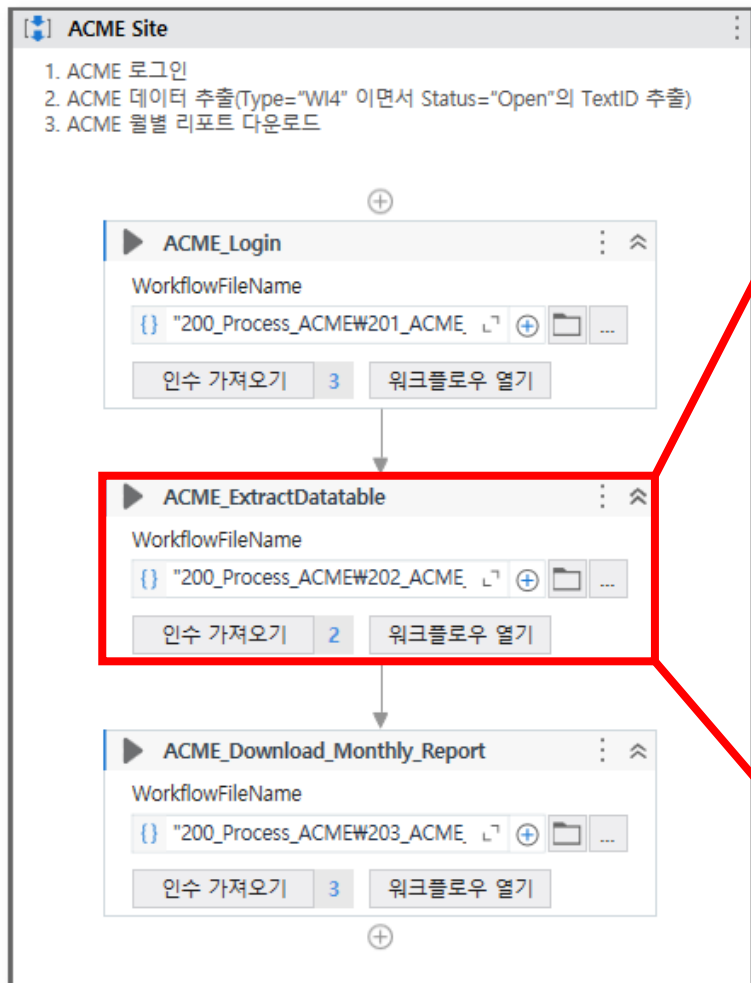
ACME Site

1. ACME 로그인
2. ACME 데이터 추출(Type="WI4" 이면서 Status="Open"의 TextID 추출)
3. ACME 월별 리포트 다운로드

ACME_Login

WorkflowFileName

{} "200_Process_ACME₩201_ACME_

...

인수 가져오기 3 워크플로우 열기

ACME_ExtractDatatable

WorkflowFileName

{} "200_Process_ACME₩202_ACME_

...

인수 가져오기 2 워크플로우 열기

ACME_Download_Monthly_Report

WorkflowFileName

{} "200_Process_ACME₩203_ACME_

...

인수 가져오기 3 워크플로우 열기